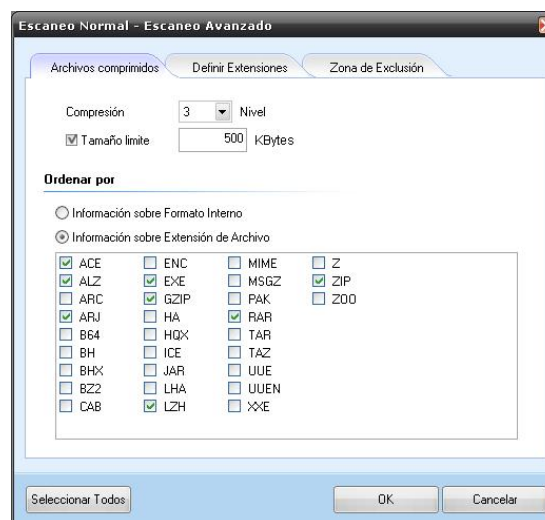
Escaneo Normal - Escaneo Avanzado

Archivos comprimidos | Definir Extensiones | Zona de Exclusión

Compresión 3 Nivel

Tamaño limite 500 KBytes

Ordenar por

Información sobre Formato Interno

Información sobre Extensión de Archivo

ACE
ALZ
ARC
ARJ
B64
BH
BHX
BZ2
CAB

ENC
EXE
GZIP
HA
HQX
ICE
JAR
LHA
LZH

MIME
MSGZ
PAK
RAR
TAR
TAZ
UUE
UUEN
XXE

Z
ZIP
ZOO

Seleccionar Todos

OK

Cancelar